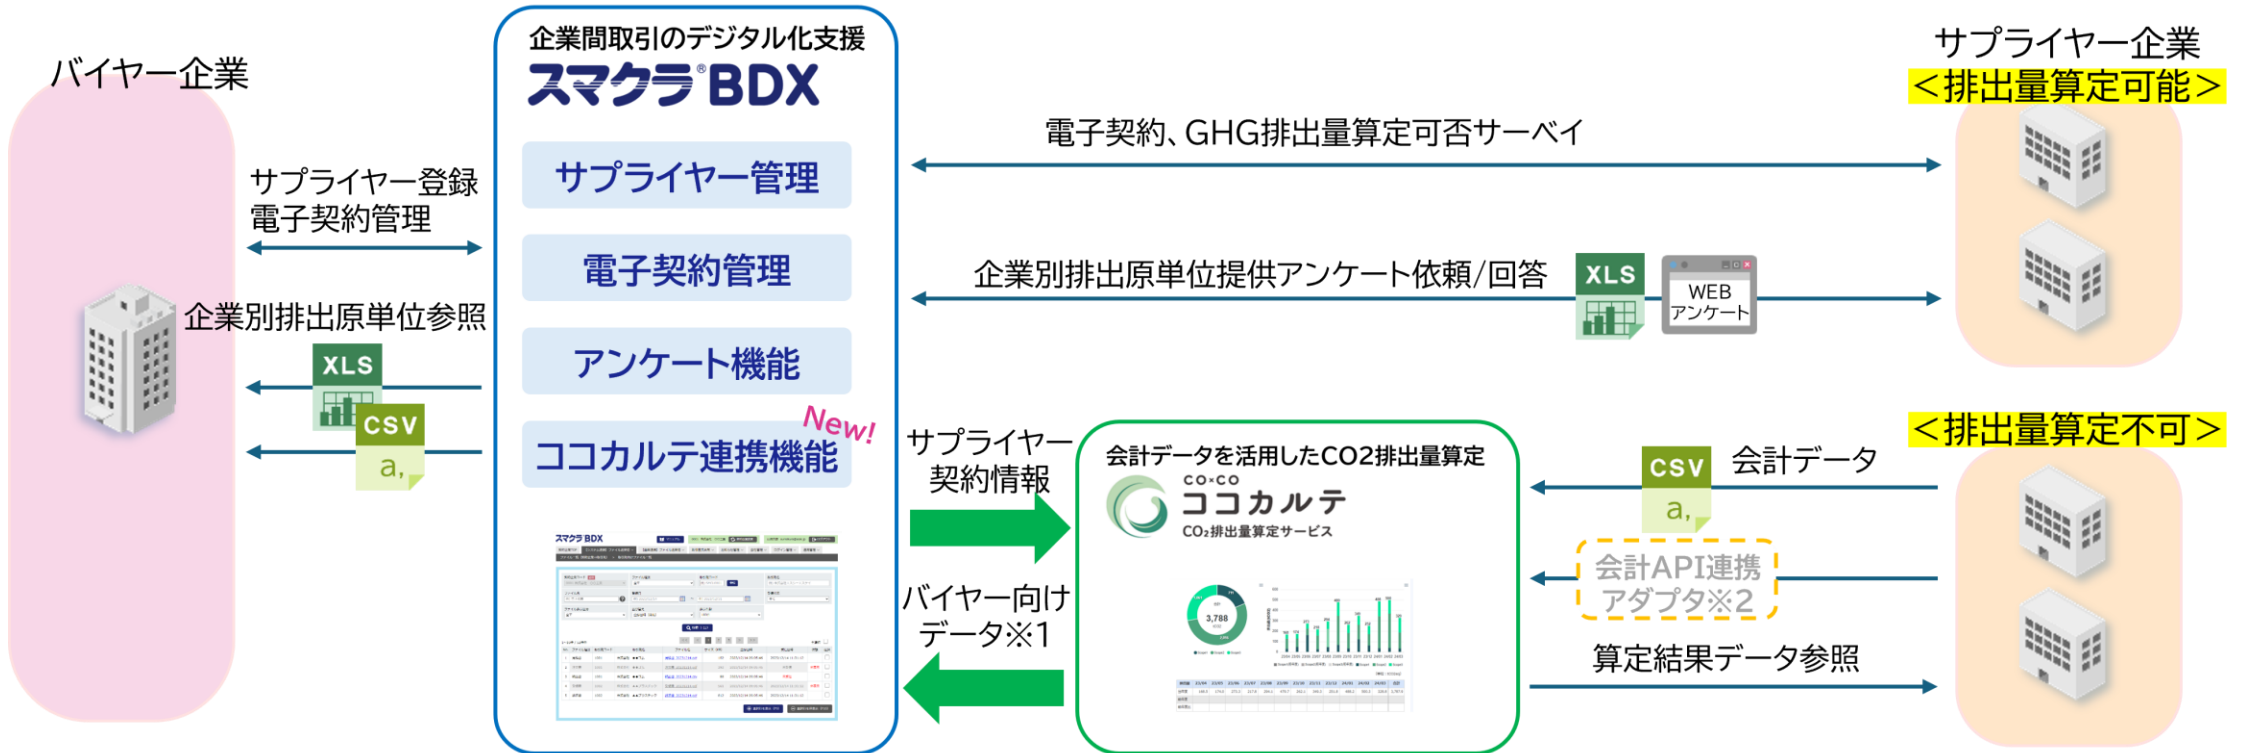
バイヤー企業

企業間取引のデジタル化支援
スマクラ®BDX

サプライヤー管理

電子契約管理

アンケート機能

New!
ココカルテ連携機能

サプライヤー企業
＜排出量算定可能＞

サプライヤー登録
電子契約管理

企業別排出原単位参照

XLS

CSV
a,

電子契約、GHG排出量算定可否サーベイ

企業別排出原単位提供アンケート依頼/回答

XLS

WEB
アンケート

サプライヤー
契約情報

バイヤー向け
データ※1

会計データを活用したCO2排出量算定
co·co
ココカルテ
CO₂排出量算定サービス

3,788

＜排出量算定不可＞

CSV
a,

会計データ

会計API連携
アダプタ※2

算定結果データ参照